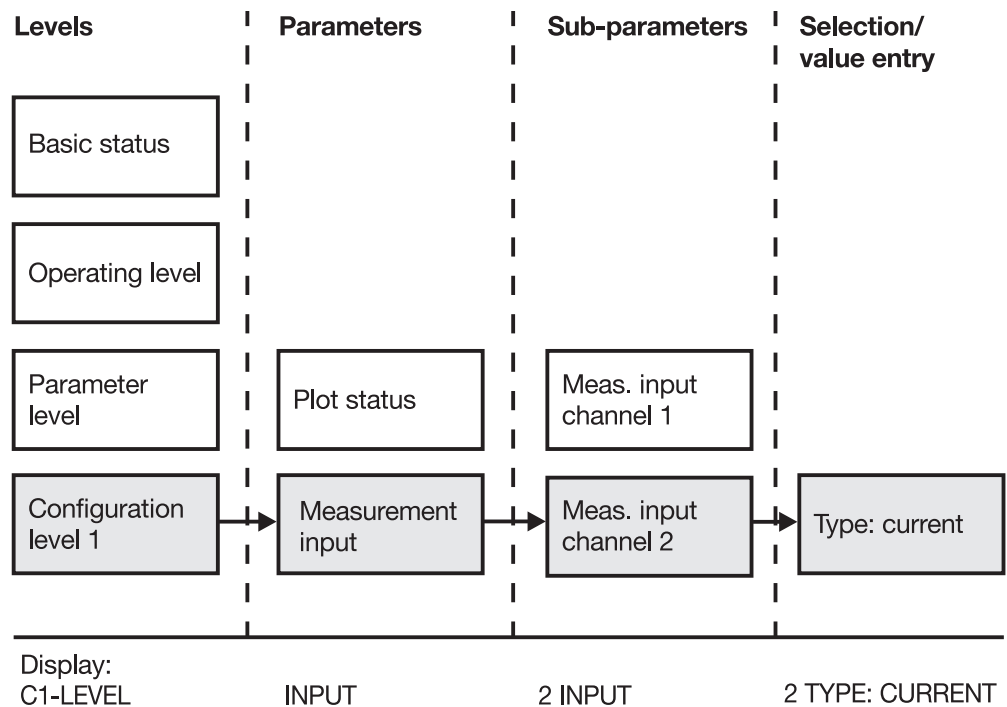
Levels

Basic status

Operating level

Parameter level

Configuration level 1

Parameters

Plot status

Measurement input

Sub-parameters

Meas. input channel 1

Meas. input channel 2

Selection/ value entry

Type: current

Display:
C1-LEVEL

INPUT

2 INPUT

2 TYPE: CURRENT